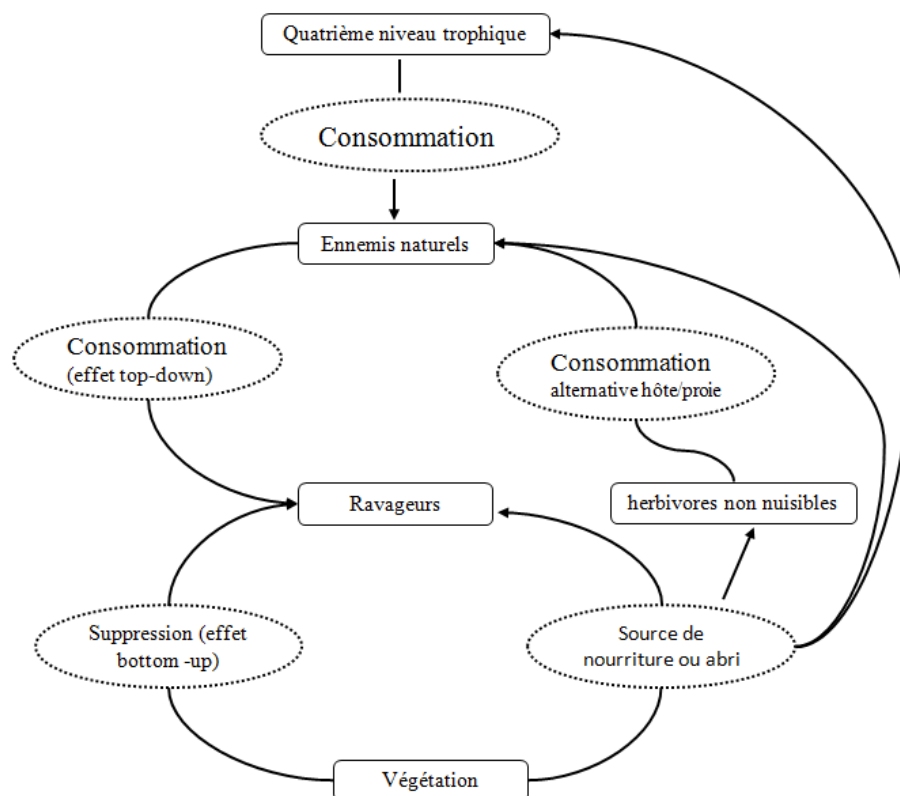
Quatrième niveau trophique

Consommation

Ennemis naturels

Consommation
(effet top-down)

Consommation
alternative hôte/proie

Ravageurs

herbivores non nuisibles

Suppression (effet bottom -up)

Source de nourriture ou abri

Végétation